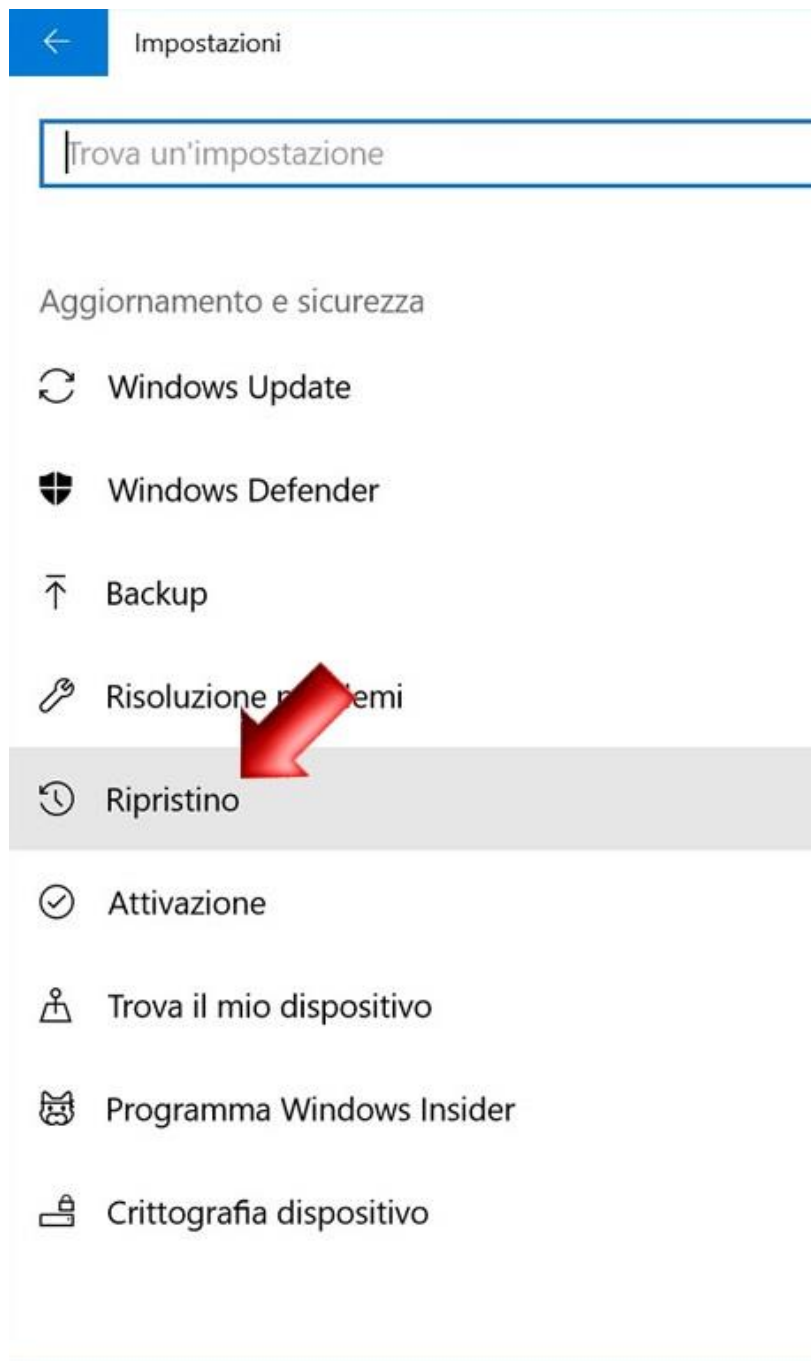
Impostazioni

Trova un'impostazione

Aggiornamento e sicurezza

Windows Update

Windows Defender

Backup

Risoluzione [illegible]emi

Ripristino

Attivazione

Trova il mio dispositivo

Programma Windows Insider

Crittografia dispositivo